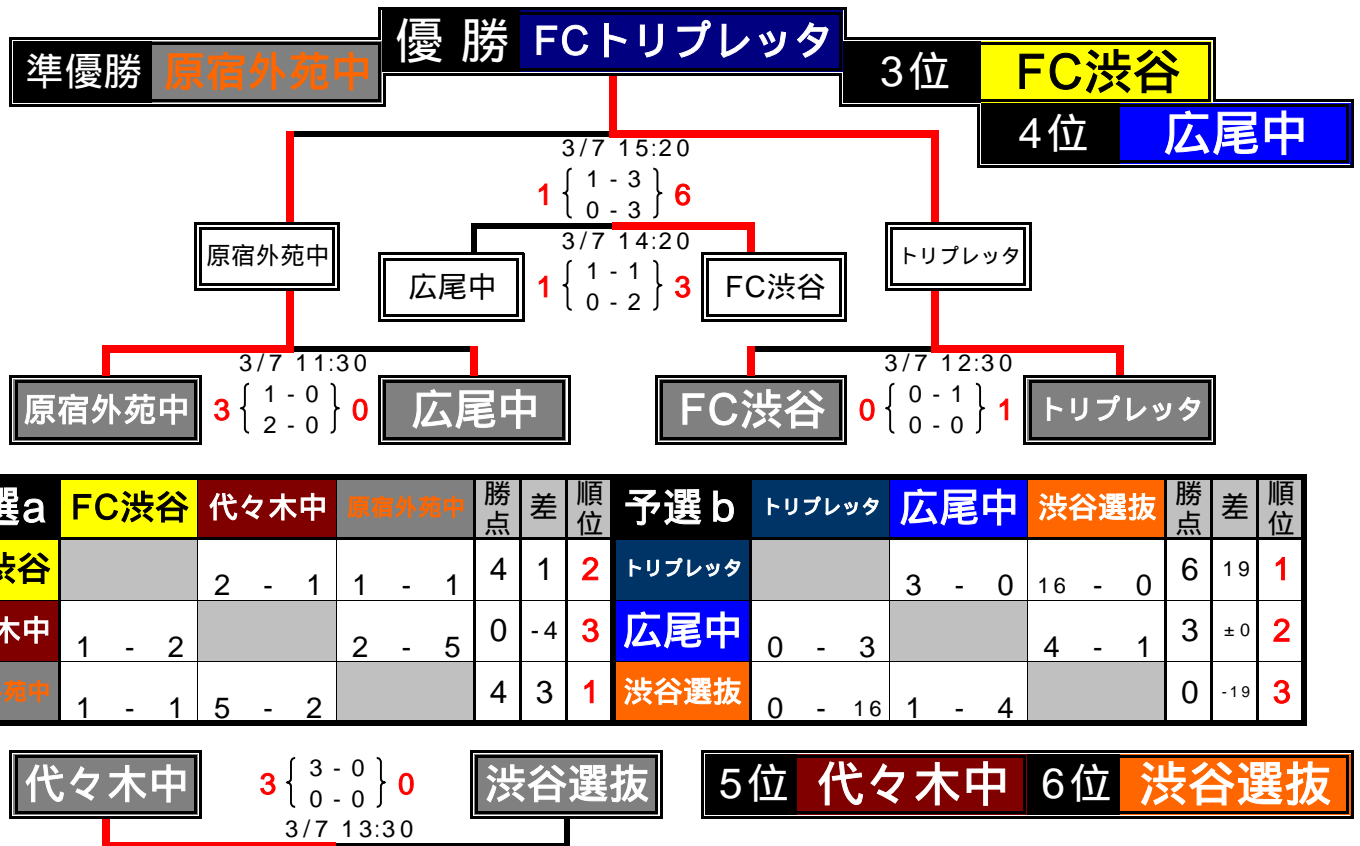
優 勝 FCトリプレッタ

準優勝 原宿外苑中

3位 FC渋谷

4位 広尾中

3/7 15:20
1 { 1 - 3 / 0 - 3 } 6

原宿外苑中

トリプレッタ

3/7 14:20
広尾中 1 { 1 - 1 / 0 - 2 } 3 FC渋谷

3/7 11:30
原宿外苑中 3 { 1 - 0 / 2 - 0 } 0 広尾中

3/7 12:30
FC渋谷 0 { 0 - 1 / 0 - 0 } 1 トリプレッタ

| 選a | FC渋谷 | 代々木中 | 原宿外苑中 | 勝点 | 差 | 順位 |
|---|---|---|---|---|---|---|
| 渋谷 | | 2 - 1 | 1 - 1 | 4 | 1 | 2 |
| 木中 | 1 - 2 | | 2 - 5 | 0 | -4 | 3 |
| 苑中 | 1 - 1 | 5 - 2 | | 4 | 3 | 1 |

| 予選b | トリプレッタ | 広尾中 | 渋谷選抜 | 勝点 | 差 | 順位 |
|---|---|---|---|---|---|---|
| トリプレッタ | | 3 - 0 | 16 - 0 | 6 | 19 | 1 |
| 広尾中 | 0 - 3 | | 4 - 1 | 3 | ±0 | 2 |
| 渋谷選抜 | 0 - 16 | 1 - 4 | | 0 | -19 | 3 |

代々木中 3 { 3 - 0 / 0 - 0 } 0 渋谷選抜
3/7 13:30

5位 代々木中 6位 渋谷選抜